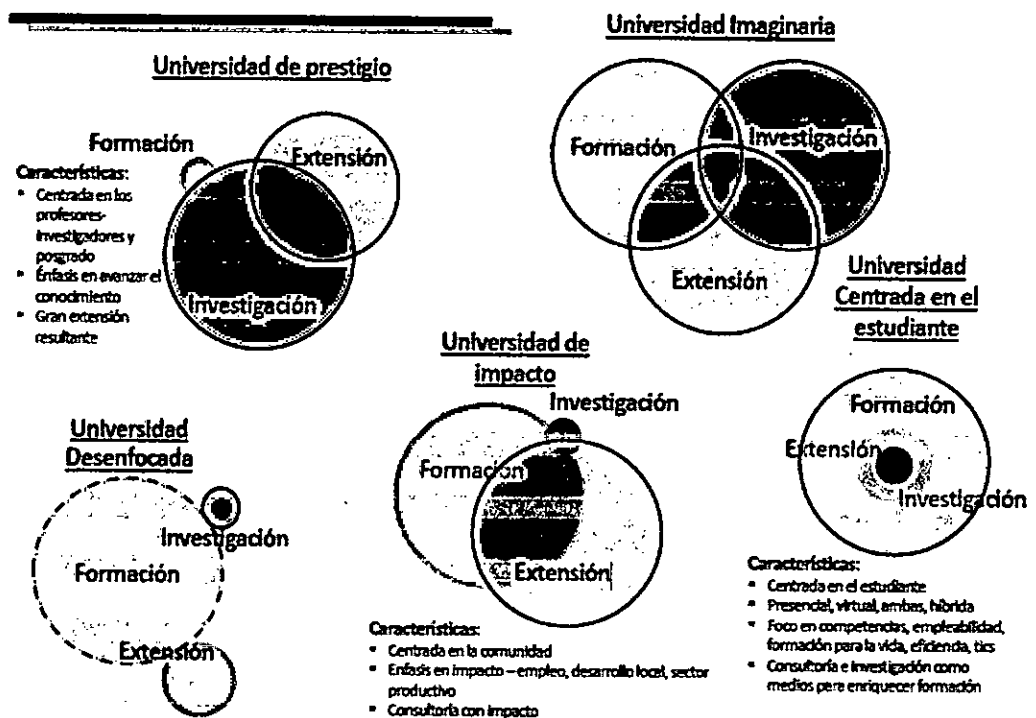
Universidad de prestigio

Formación

Extensión

Investigación

Características:
- Centrada en los profesores-investigadores y posgrado
- Énfasis en avanzar el conocimiento
- Gran extensión resultante

Universidad Imaginaria

Formación

Investigación

Extensión

Universidad Centrada en el estudiante

Formación

Extensión

Investigación

Características:
- Centrada en el estudiante
- Presencial, virtual, ambas, híbrida
- Foco en competencias, empleabilidad, formación para la vida, eficiencia, tics
- Consultoría e investigación como medios para enriquecer formación

Universidad de impacto

Investigación

Formación

Extensión

Características:
- Centrada en la comunidad
- Énfasis en impacto – empleo, desarrollo local, sector productivo
- Consultoría con impacto

Universidad Desenfocada

Investigación

Formación

Extensión